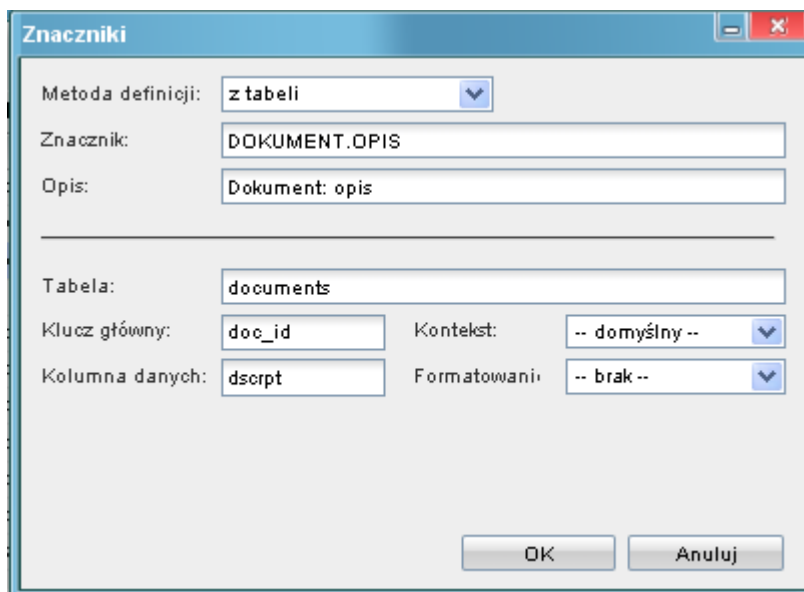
Znaczniki

Metoda definicji: z tabeli

Znacznik: DOKUMENT.OPIS

Opis: Dokument: opis

Tabela: documents

Klucz główny: doc_id

Kontekst: -- domyślny --

Kolumna danych: dscrpt

Formatowani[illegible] -- brak --

OK

Anuluj